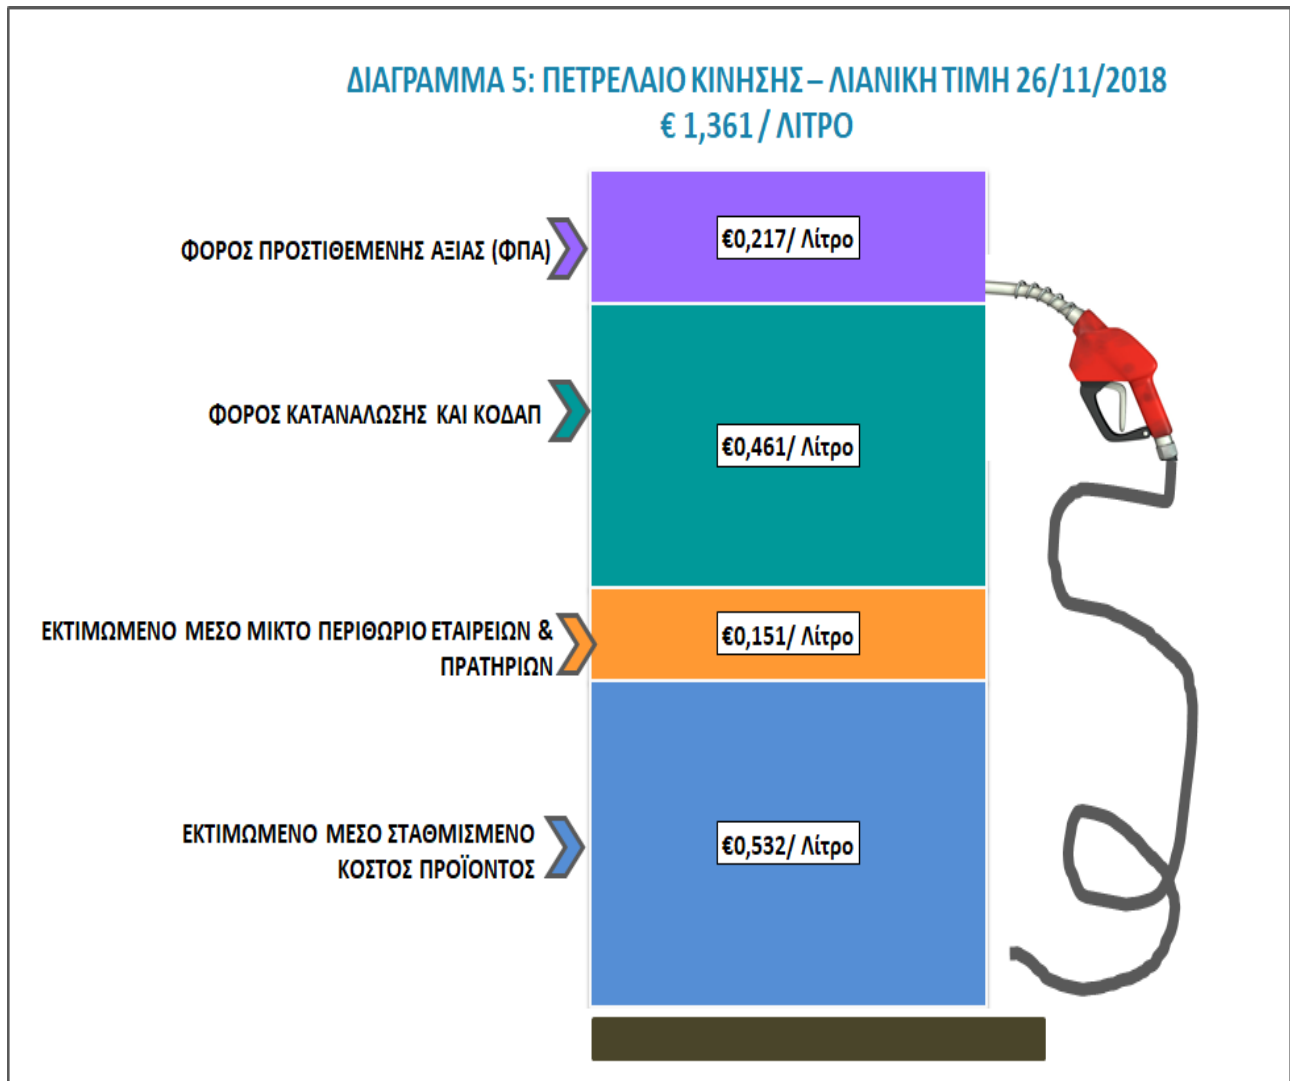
ΔΙΑΓΡΑΜΜΑ 5: ΠΕΤΡΕΛΑΙΟ ΚΙΝΗΣΗΣ – ΛΙΑΝΙΚΗ ΤΙΜΗ 26/11/2018
€ 1,361 / ΛΙΤΡΟ

ΦΟΡΟΣ ΠΡΟΣΤΙΘΕΜΕΝΗΣ ΑΞΙΑΣ (ΦΠΑ)

€0,217/ Λίτρο

ΦΟΡΟΣ ΚΑΤΑΝΑΛΩΣΗΣ ΚΑΙ ΚΟΔΑΠ

€0,461/ Λίτρο

ΕΚΤΙΜΩΜΕΝΟ ΜΕΣΟ ΜΙΚΤΟ ΠΕΡΙΘΩΡΙΟ ΕΤΑΙΡΕΙΩΝ & ΠΡΑΤΗΡΙΩΝ

€0,151/ Λίτρο

ΕΚΤΙΜΩΜΕΝΟ ΜΕΣΟ ΣΤΑΘΜΙΣΜΕΝΟ ΚΟΣΤΟΣ ΠΡΟΪΟΝΤΟΣ

€0,532/ Λίτρο